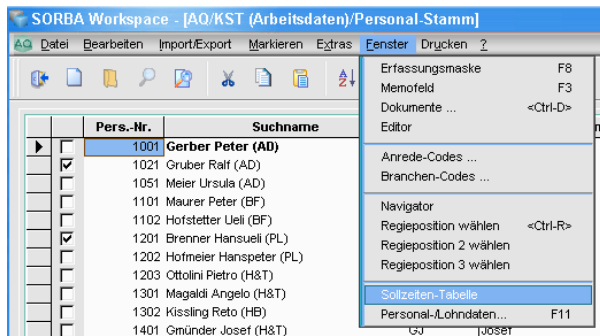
SORBA Workspace - [AQ/KST (Arbeitsdaten)/Personal-Stamm]

AQ Datei Bearbeiten Import/Export Markieren Extras Fenster Drucken ?

| | | Pers.-Nr. | Suchname |
|---|---|---|---|
| ▶ | ☐ | 1001 | Gerber Peter (AD) |
| | ☑ | 1021 | Gruber Ralf (AD) |
| | ☐ | 1051 | Meier Ursula (AD) |
| | ☐ | 1101 | Maurer Peter (BF) |
| | ☐ | 1102 | Hofstetter Ueli (BF) |
| | ☑ | 1201 | Brenner Hansueli (PL) |
| | ☐ | 1202 | Hofmeier Hanspeter (PL) |
| | ☐ | 1203 | Ottolini Pietro (H&T) |
| | ☐ | 1301 | Magaldi Angelo (H&T) |
| | ☐ | 1302 | Kissling Reto (HB) |
| | ☐ | 1401 | Gmünder Josef (H&T) |

Erfassungsmaske F8
Memofeld F3
Dokumente ... <Ctrl-D>
Editor
Anrede-Codes ...
Branchen-Codes ...
Navigator
Regieposition wählen <Ctrl-R>
Regieposition 2 wählen
Regieposition 3 wählen
Sollzeiten-Tabelle
Personal-/Lohndaten... F11

GJ Josef